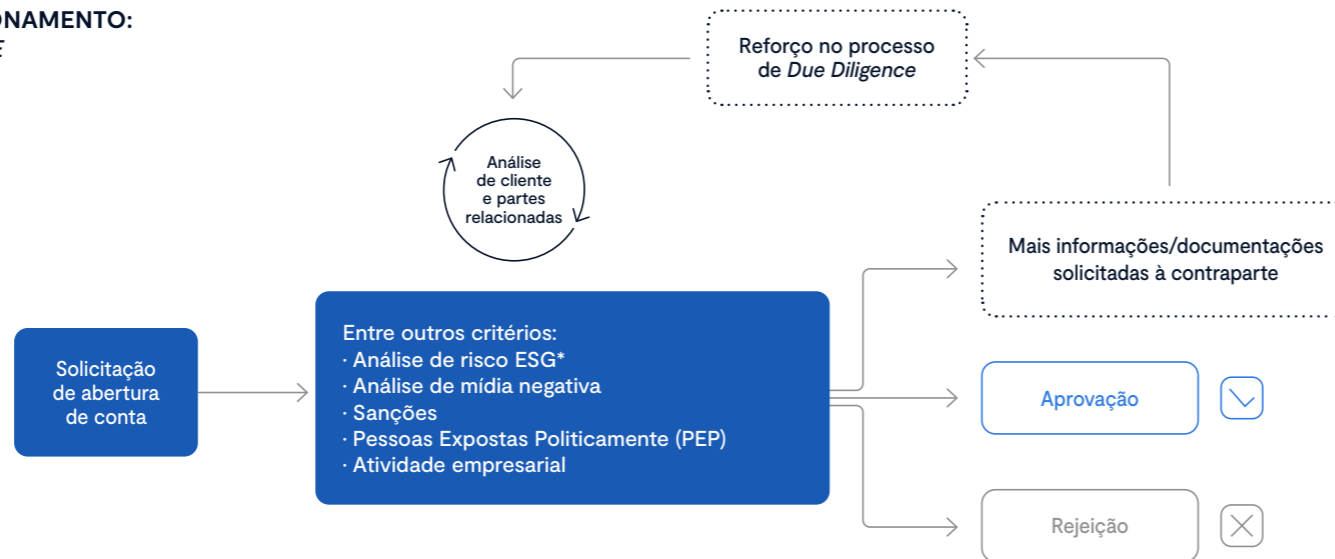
ONAMENTO:
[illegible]

Reforço no processo de *Due Diligence*

Análise de cliente e partes relacionadas

Mais informações/documentações solicitadas à contraparte

Solicitação de abertura de conta

Entre outros critérios:
· Análise de risco ESG*
· Análise de mídia negativa
· Sanções
· Pessoas Expostas Politicamente (PEP)
· Atividade empresarial

Aprovação

Rejeição